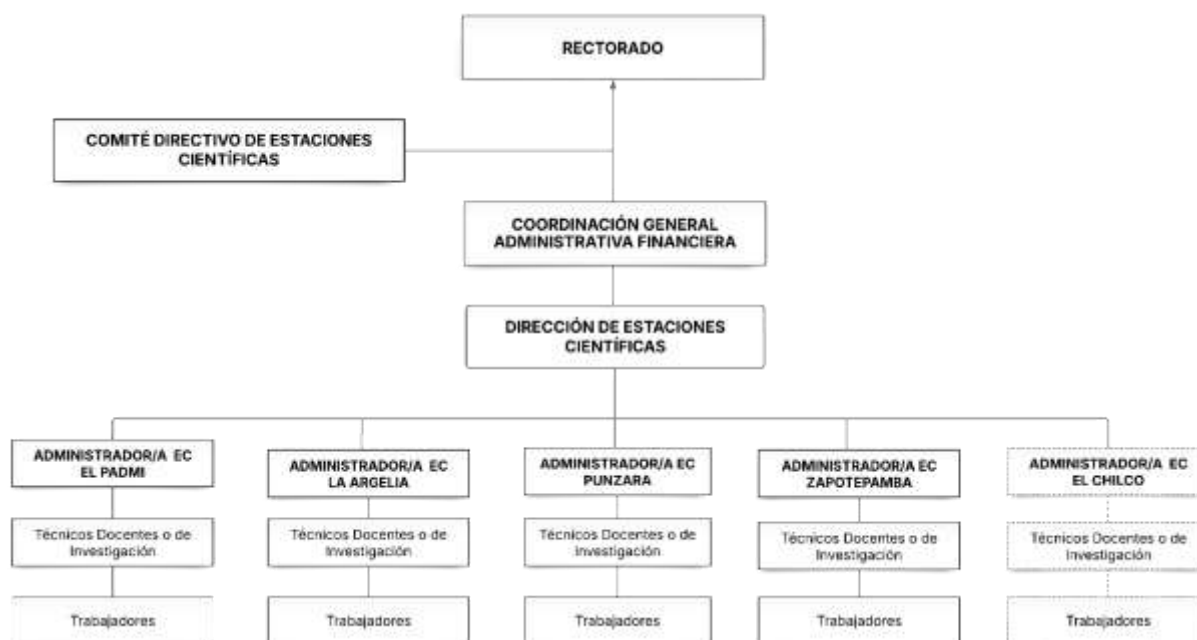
RECTORADO

COMITÉ DIRECTIVO DE ESTACIONES CIENTÍFICAS

COORDINACIÓN GENERAL ADMINISTRATIVA FINANCIERA

DIRECCIÓN DE ESTACIONES CIENTÍFICAS

ADMINISTRADOR/A EC EL PADMI

Técnicos Docentes o de Investigación

Trabajadores

ADMINISTRADOR/A EC LA ARGELIA

Técnicos Docentes o de Investigación

Trabajadores

ADMINISTRADOR/A EC PUNZARA

Técnicos Docentes o de Investigación

Trabajadores

ADMINISTRADOR/A EC ZAPOTEPAMBA

Técnicos Docentes o de Investigación

Trabajadores

ADMINISTRADOR/A EC EL CHILCO

Técnicos Docentes o de Investigación

Trabajadores